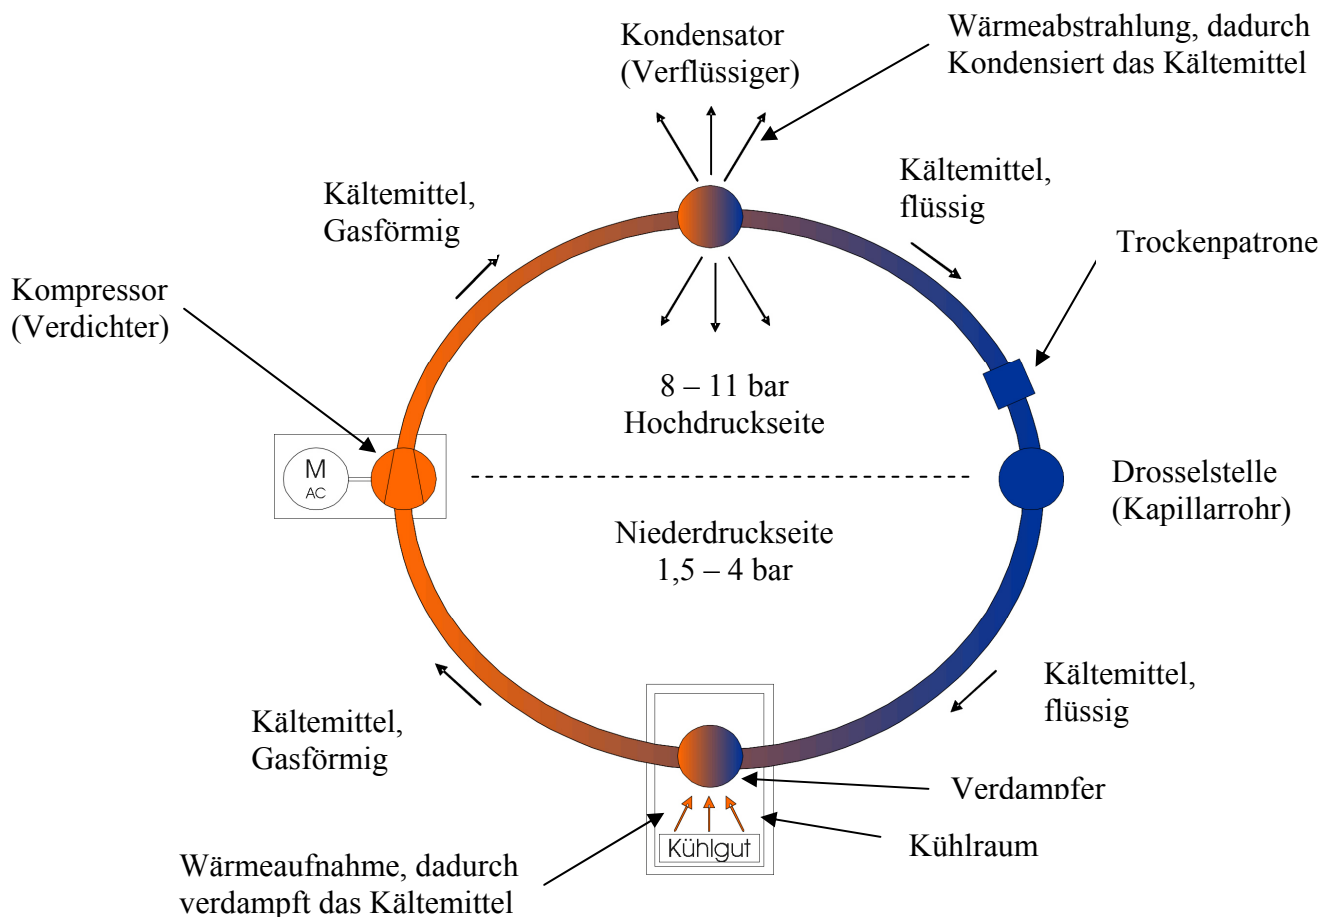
Kondensator
(Verflüssiger)

Wärmeabstrahlung, dadurch
Kondensiert das Kältemittel

Kältemittel,
Gasförmig

Kältemittel,
flüssig

Trockenpatrone

Kompressor
(Verdichter)

8 – 11 bar
Hochdruckseite

M
AC

Drosselstelle
(Kapillarrohr)

Niederdruckseite
1,5 – 4 bar

Kältemittel,
flüssig

Kältemittel,
Gasförmig

Verdampfer

Kühlgut

Kühlraum

Wärmeaufnahme, dadurch
verdampft das Kältemittel